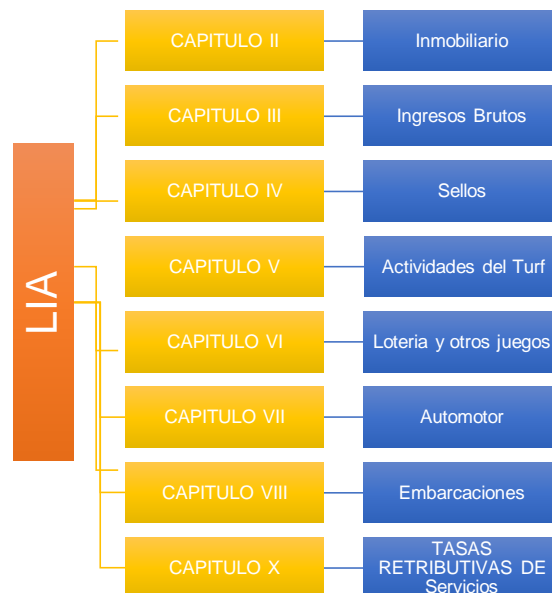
LIA

CAPITULO II
Inmobiliario

CAPITULO III
Ingresos Brutos

CAPITULO IV
Sellos

CAPITULO V
Actividades del Turf

CAPITULO VI
Loteria y otros juegos

CAPITULO VII
Automotor

CAPITULO VIII
Embarcaciones

CAPITULO X
TASAS RETRIBUTIVAS DE Servicios